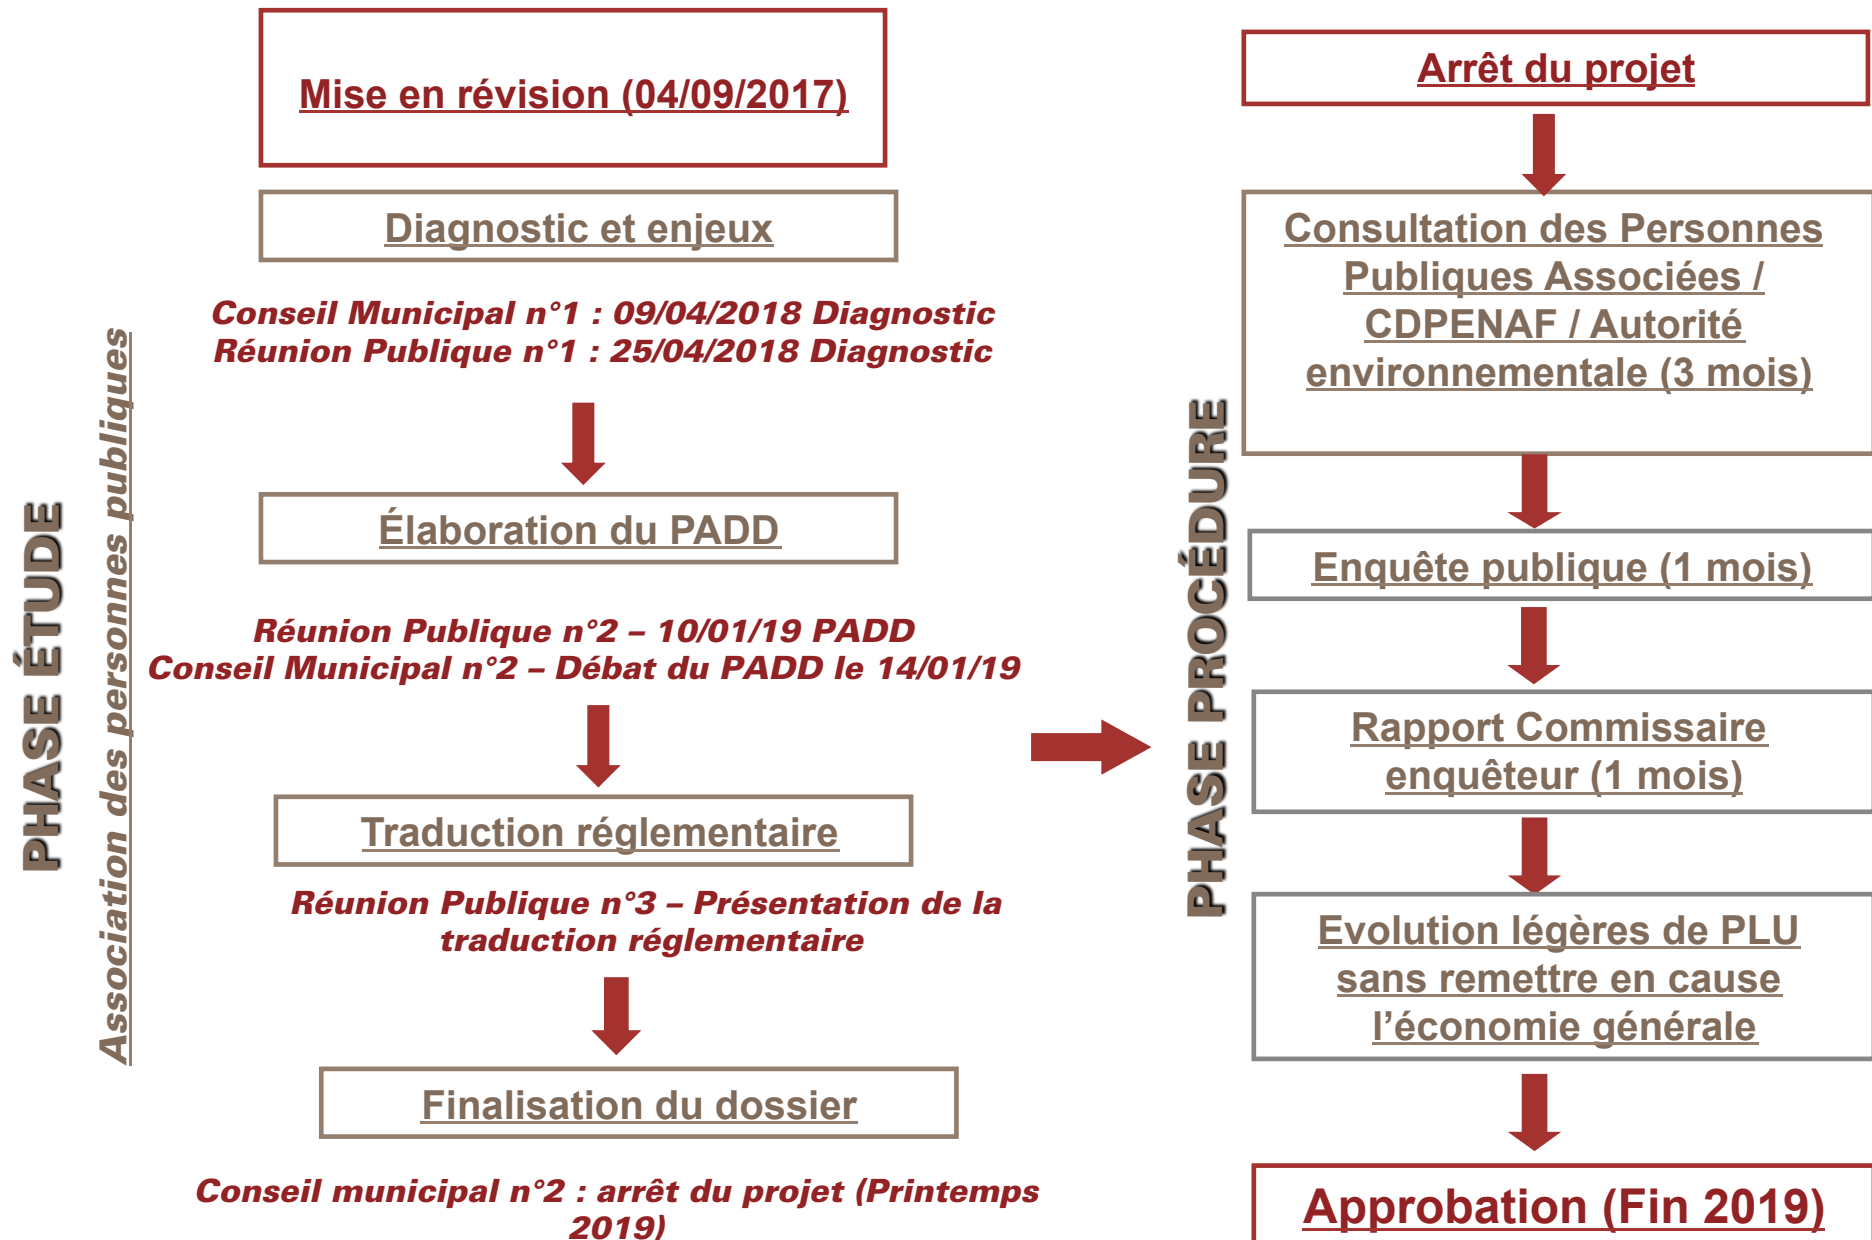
PHASE ÉTUDE

Association des personnes publiques

Mise en révision (04/09/2017)

Diagnostic et enjeux

Conseil Municipal n°1 : 09/04/2018 Diagnostic
Réunion Publique n°1 : 25/04/2018 Diagnostic

Élaboration du PADD

Réunion Publique n°2 – 10/01/19 PADD
Conseil Municipal n°2 – Débat du PADD le 14/01/19

Traduction réglementaire

Réunion Publique n°3 – Présentation de la traduction réglementaire

Finalisation du dossier

Conseil municipal n°2 : arrêt du projet (Printemps 2019)

PHASE PROCÉDURE

Arrêt du projet

Consultation des Personnes Publiques Associées / CDPENAF / Autorité environnementale (3 mois)

Enquête publique (1 mois)

Rapport Commissaire enquêteur (1 mois)

Evolution légères de PLU sans remettre en cause l’économie générale

Approbation (Fin 2019)